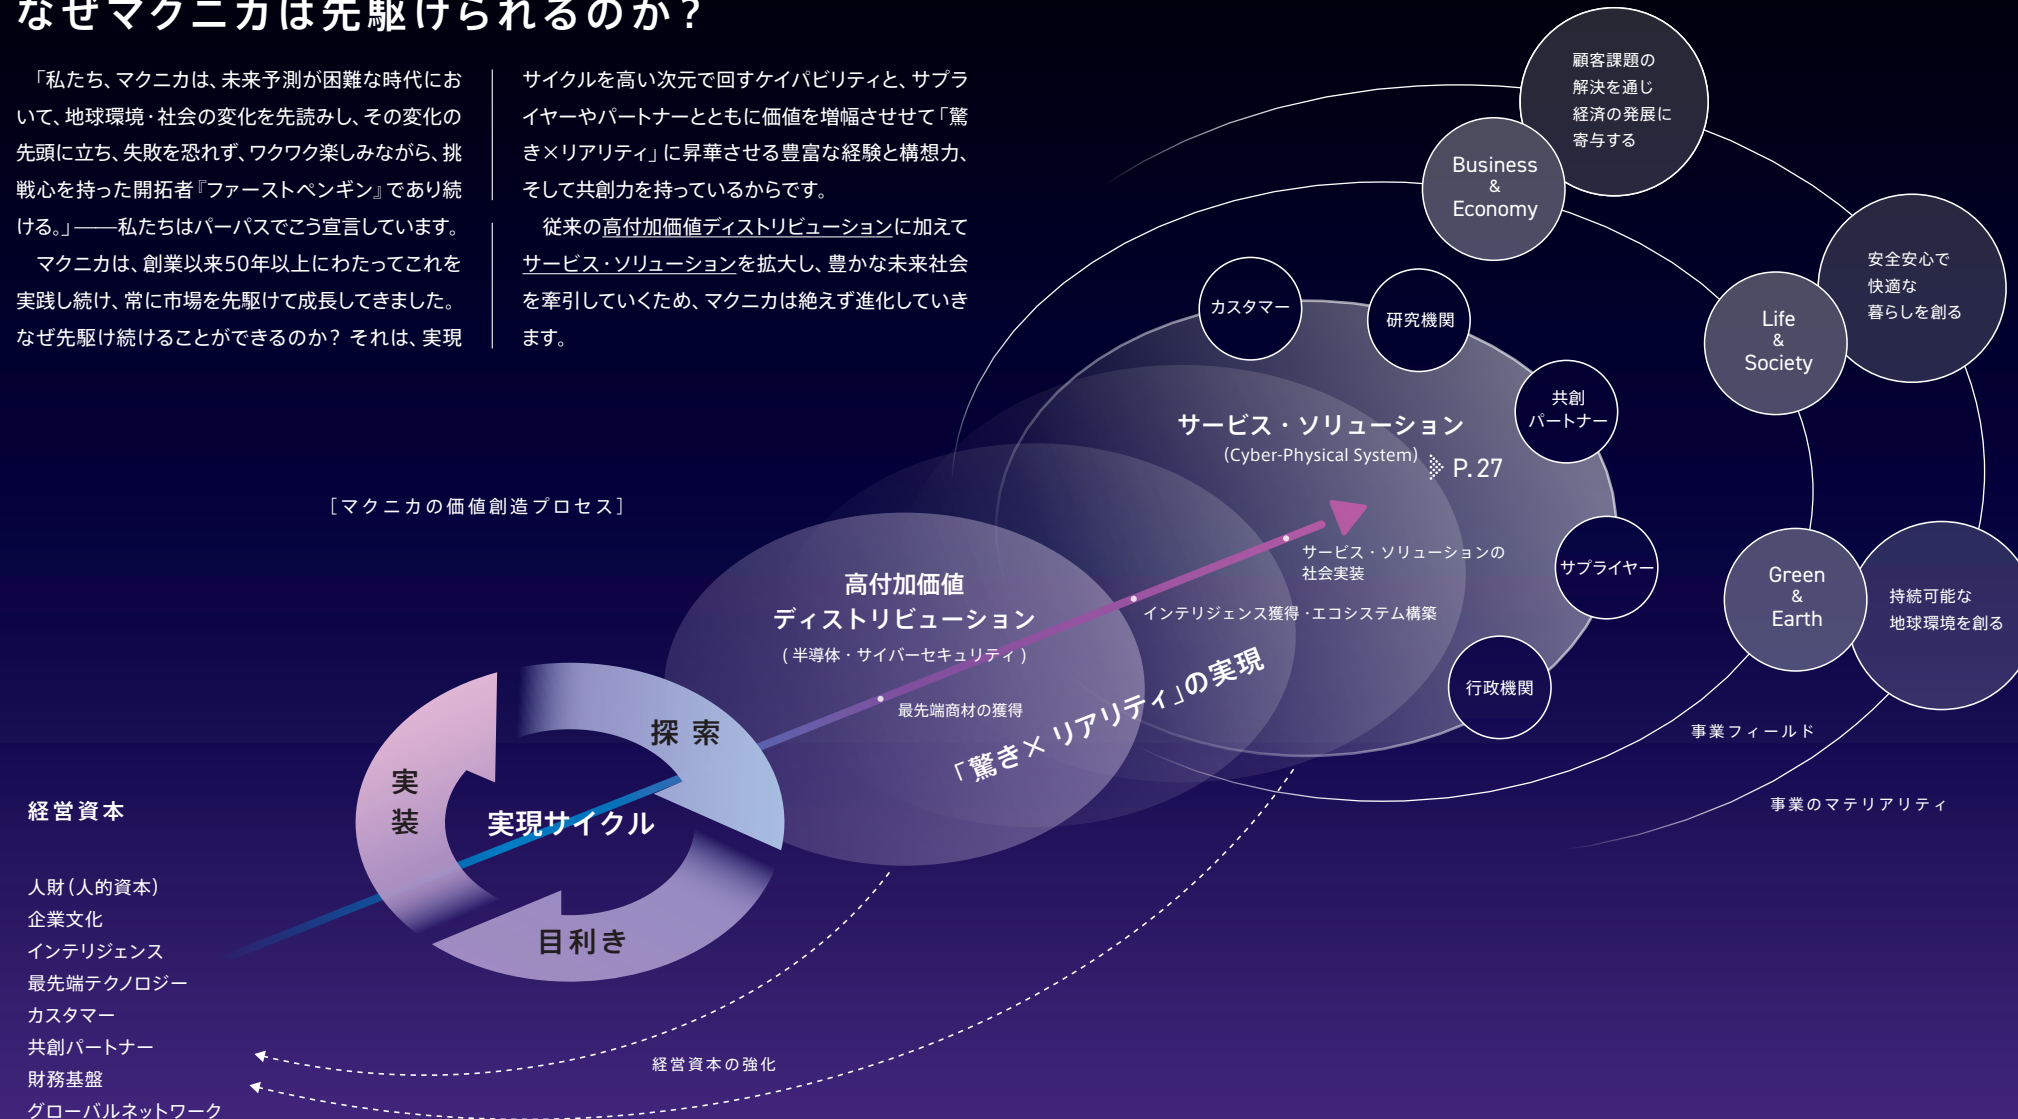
なぜマクニカは先駆けられるのか？

「私たち、マクニカは、未来予測が困難な時代において、地球環境・社会の変化を先読みし、その変化の先頭に立ち、失敗を恐れず、ワクワク楽しみながら、挑戦心を持った開拓者『ファーストペンギン』であり続ける。」――私たちはパーパスでこう宣言しています。

マクニカは、創業以来50年以上にわたってこれを実践し続け、常に市場を先駆けて成長してきました。なぜ先駆け続けることができるのか？ それは、実現サイクルを高い次元で回すケイパビリティと、サプライヤーやパートナーとともに価値を増幅させせて「驚き×リアリティ」に昇華させる豊富な経験と構想力、そして共創力を持っているからです。

従来の高付加価値ディストリビューションに加えてサービス・ソリューションを拡大し、豊かな未来社会を牽引していくため、マクニカは絶えず進化していきます。

［マクニカの価値創造プロセス］

顧客課題の解決を通じ経済の発展に寄与する

Business & Economy

安全安心で快適な暮らしを創る

Life & Society

持続可能な地球環境を創る

Green & Earth

カスタマー
研究機関
共創パートナー
サプライヤー
行政機関

サービス・ソリューション
(Cyber-Physical System)
P. 27

サービス・ソリューションの社会実装
インテリジェンス獲得・エコシステム構築

高付加価値ディストリビューション
（半導体・サイバーセキュリティ）

最先端商材の獲得

「驚き× リアリティ」の実現

探索
実装
目利き
実現サイクル

事業フィールド
事業のマテリアリティ

経営資本

人財（人的資本）
企業文化
インテリジェンス
最先端テクノロジー
カスタマー
共創パートナー
財務基盤
グローバルネットワーク

経営資本の強化